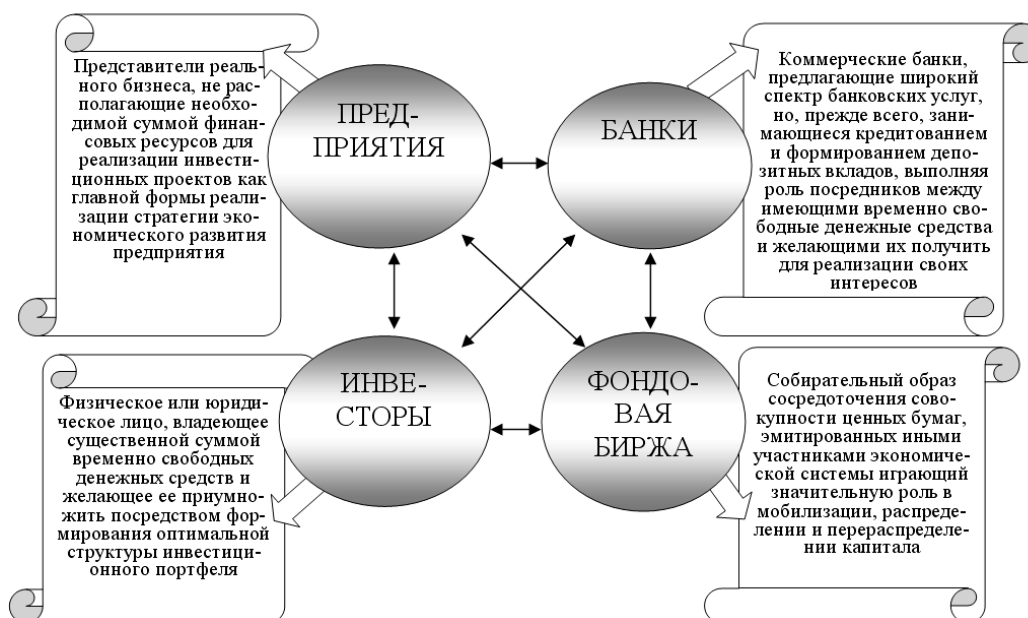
Представители реального бизнеса, не располагающие необходимой суммой финансовых ресурсов для реализации инвестиционных проектов как главной формы реализации стратегии экономического развития предприятия

ПРЕДПРИЯТИЯ

БАНКИ

Коммерческие банки, предлагающие широкий спектр банковских услуг, но, прежде всего, занимающиеся кредитованием и формированием депозитных вкладов, выполняя роль посредников между имеющими временно свободные денежные средства и желающими их получить для реализации своих интересов

Физическое или юридическое лицо, владеющее существенной суммой временно свободных денежных средств и желающее ее приумножить посредством формирования оптимальной структуры инвестиционного портфеля

ИНВЕСТОРЫ

ФОНДОВАЯ БИРЖА

Собирательный образ сосредоточения совокупности ценных бумаг, эмитированных иными участниками экономической системы играющий значительную роль в мобилизации, распределении и перераспределении капитала